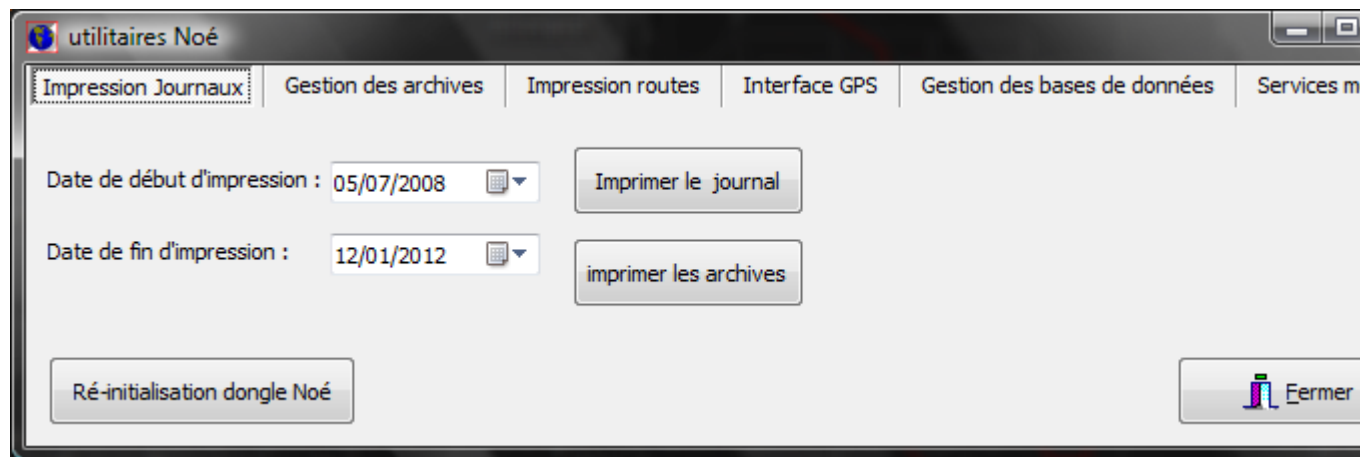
utilitaires Noé

Impression Journaux | Gestion des archives | Impression routes | Interface GPS | Gestion des bases de données | Services m

Date de début d'impression : 05/07/2008

Imprimer le journal

Date de fin d'impression : 12/01/2012

imprimer les archives

Ré-initialisation dongle Noé

Fermer